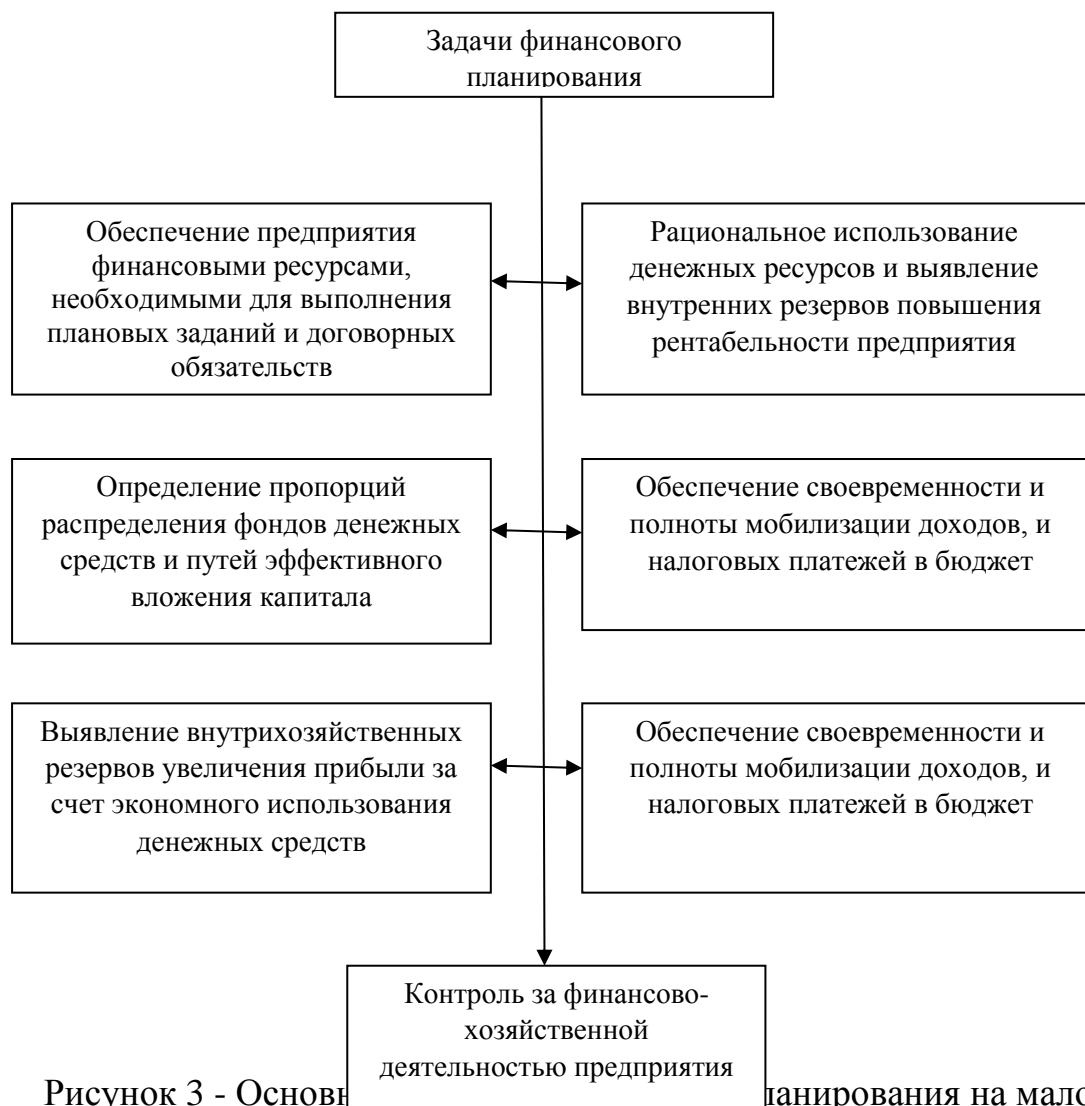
Задачи финансового планирования

Обеспечение предприятия финансовыми ресурсами, необходимыми для выполнения плановых заданий и договорных обязательств

Рациональное использование денежных ресурсов и выявление внутренних резервов повышения рентабельности предприятия

Определение пропорций распределения фондов денежных средств и путей эффективного вложения капитала

Обеспечение своевременности и полноты мобилизации доходов, и налоговых платежей в бюджет

Выявление внутрихозяйственных резервов увеличения прибыли за счет экономного использования денежных средств

Обеспечение своевременности и полноты мобилизации доходов, и налоговых платежей в бюджет

Контроль за финансово-хозяйственной деятельностью предприятия

Рисунок 3 - Основн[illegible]ланирования на мал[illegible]